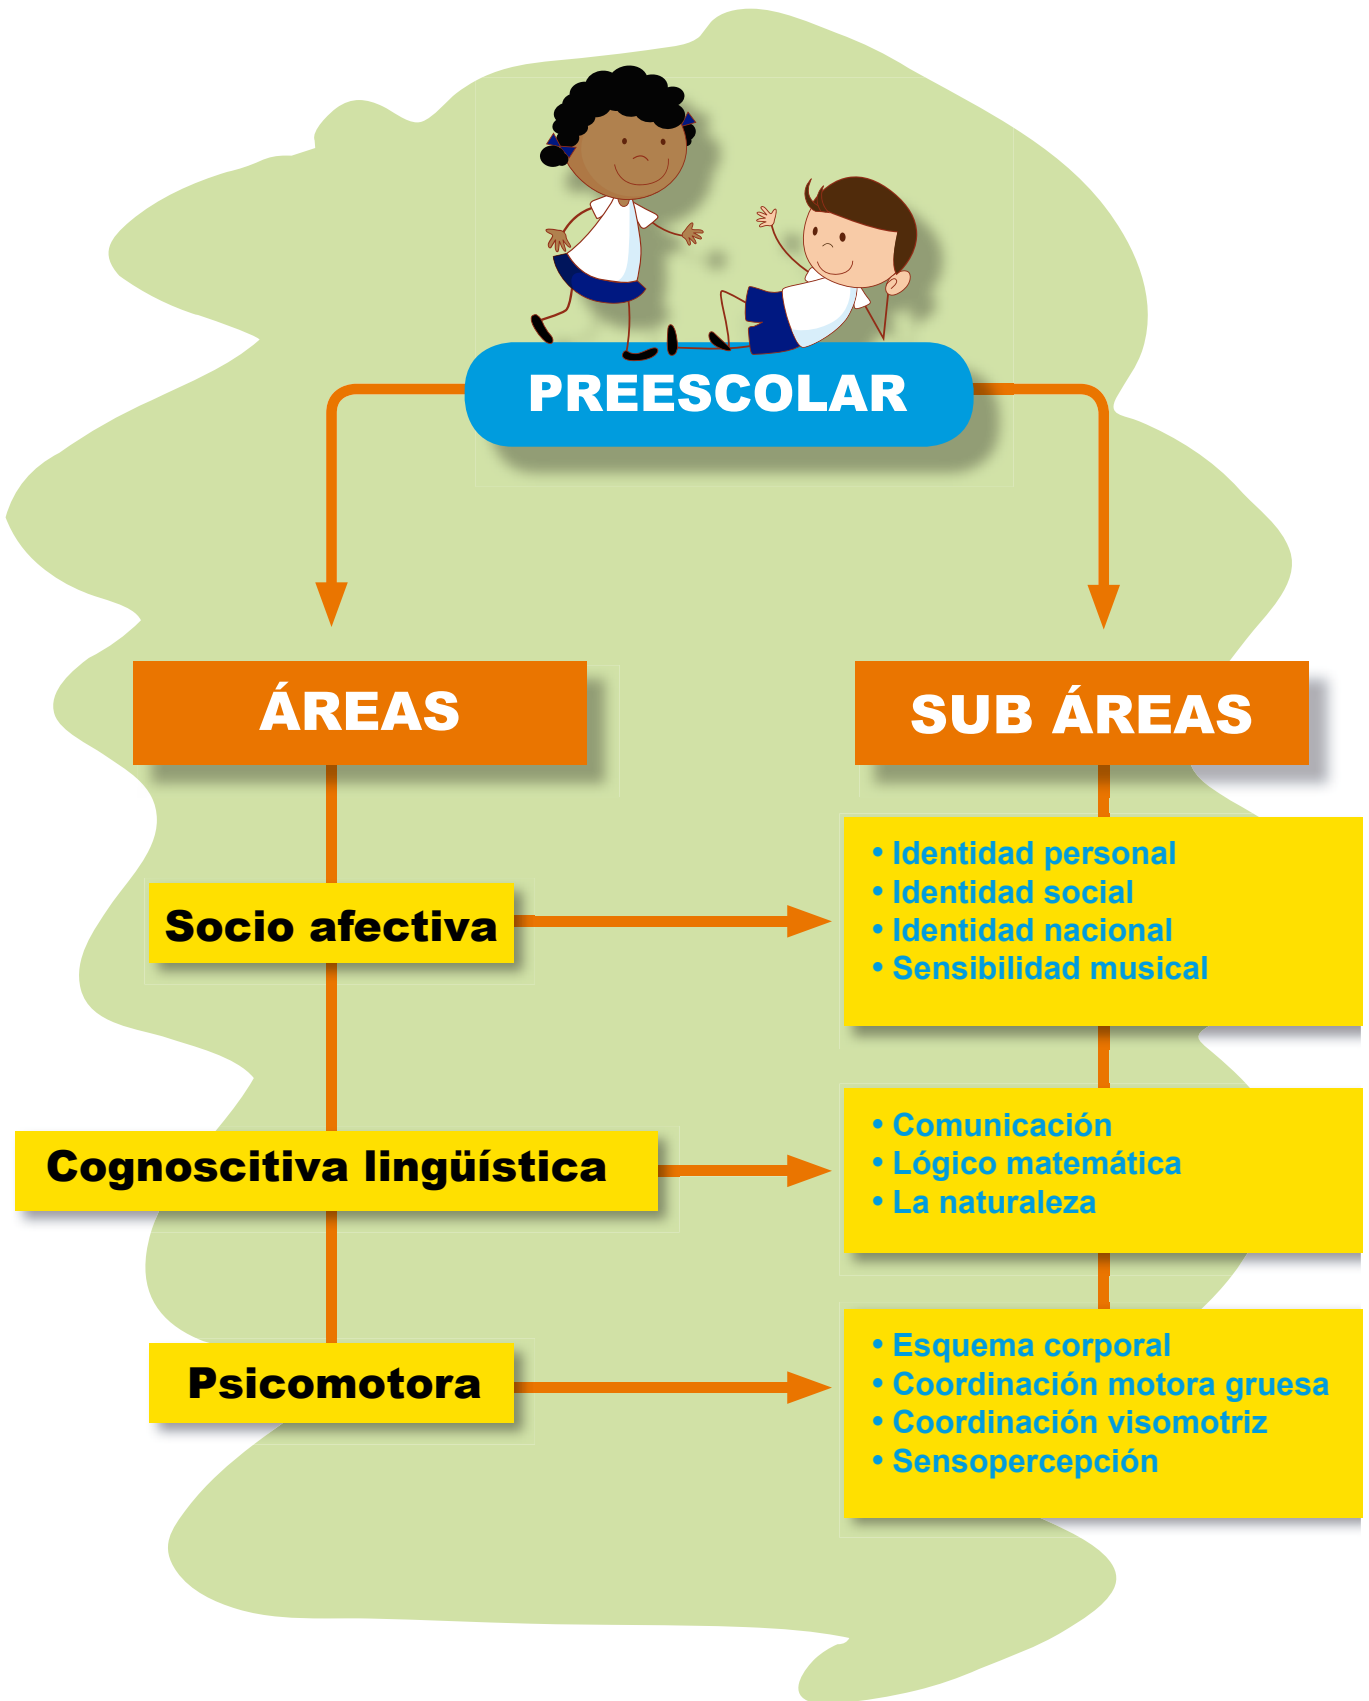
PREESCOLAR

ÁREAS

SUB ÁREAS

Socio afectiva

• Identidad personal
• Identidad social
• Identidad nacional
• Sensibilidad musical

Cognoscitiva lingüística

• Comunicación
• Lógico matemática
• La naturaleza

Psicomotora

• Esquema corporal
• Coordinación motora gruesa
• Coordinación visomotriz
• Sensopercepción